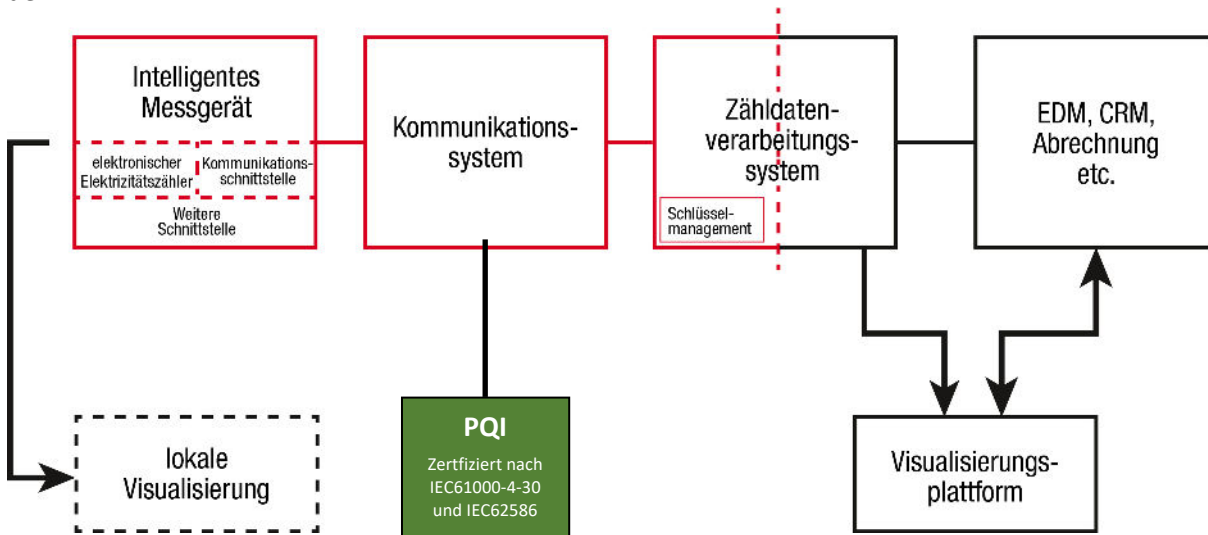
Intelligentes Messgerät

elektronischer Elektrizitätszähler

Kommunikationsschnittstelle

Weitere Schnittstelle

Kommunikationssystem

Zähldatenverarbeitungssystem

Schlüsselmanagement

EDM, CRM, Abrechnung etc.

lokale Visualisierung

PQI

Zertfiziert nach IEC61000-4-30 und IEC62586

Visualisierungsplattform